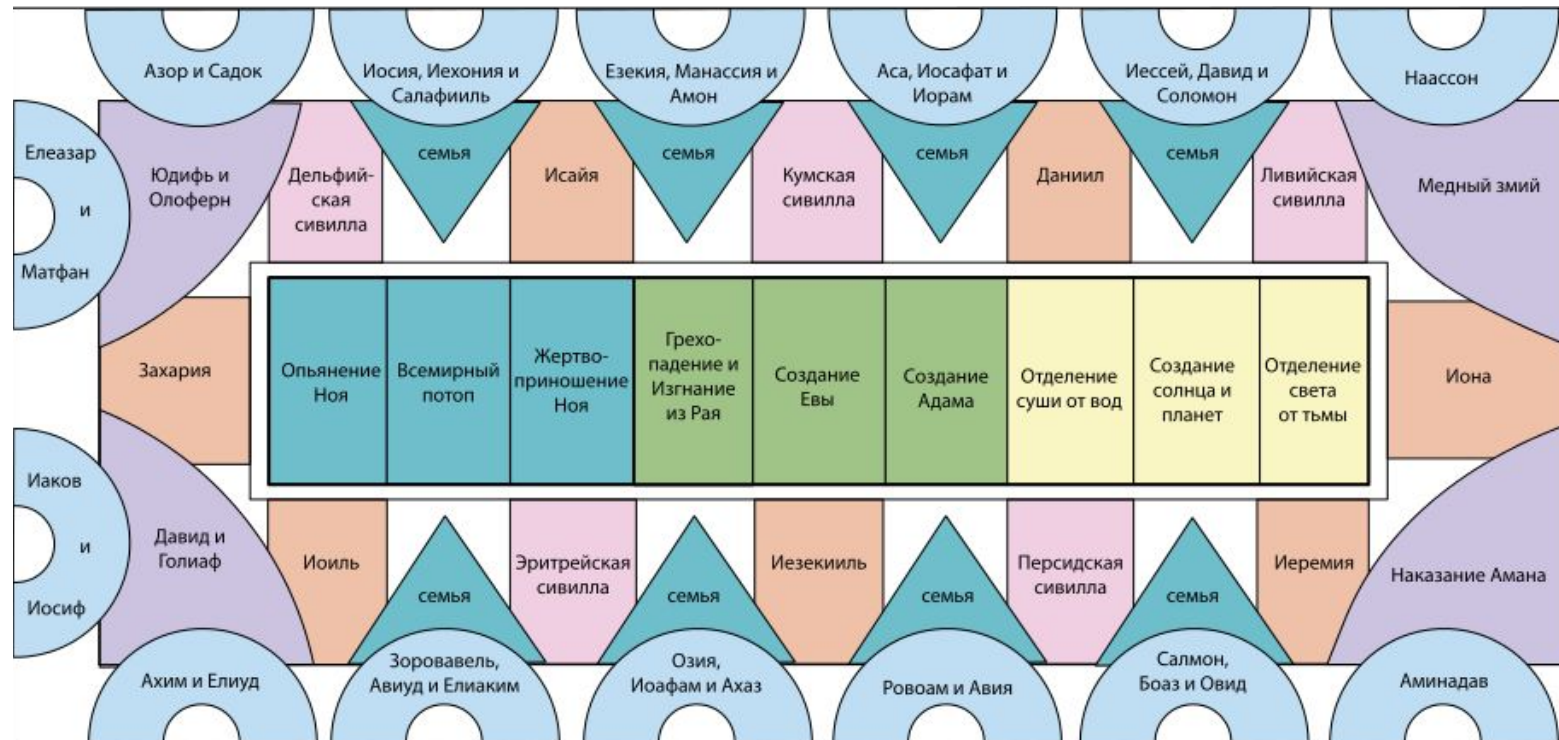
Азор и Садок

Иосия, Иехония и Салафииль

Езекия, Манассия и Амон

Аса, Иосафат и Иорам

Иессей, Давид и Соломон

Наассон

Елеазар и Матфан

Юдифь и Олоферн

Дельфийская сивилла

семья

Исайя

семья

Кумская сивилла

семья

Даниил

семья

Ливийская сивилла

Медный змий

Захария

| Опьянение Ноя | Всемирный потоп | Жертвоприношение Ноя | Грехопадение и Изгнание из Рая | Создание Евы | Создание Адама | Отделение суши от вод | Создание солнца и планет | Отделение света от тьмы |
|---|---|---|---|---|---|---|---|---|

Иона

Иаков и Иосиф

Давид и Голиаф

Иоиль

семья

Эритрейская сивилла

семья

Иезекииль

семья

Персидская сивилла

семья

Иеремия

Наказание Амана

Ахим и Елиуд

Зоровавель, Авиуд и Елиаким

Озия, Иоафам и Ахаз

Ровоам и Авия

Салмон, Боаз и Овид

Аминадав